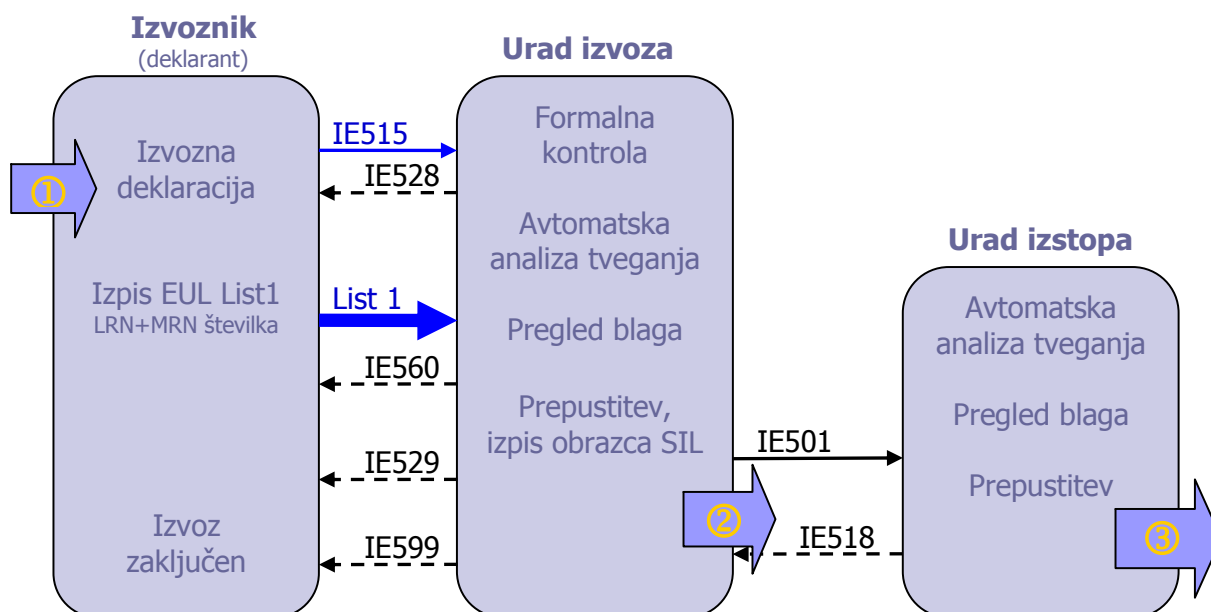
Izvoznik
(deklarant)

Izvozna deklaracija

Izpis EUL List1
LRN+MRN številka

Izvoz zaključen

①

IE515

IE528

List 1

IE560

IE529

IE599

Urad izvoza

Formalna kontrola

Avtomatska analiza tveganja

Pregled blaga

Prepustitev, izpis obrazca SIL

②

IE501

IE518

Urad izstopa

Avtomatska analiza tveganja

Pregled blaga

Prepustitev

③